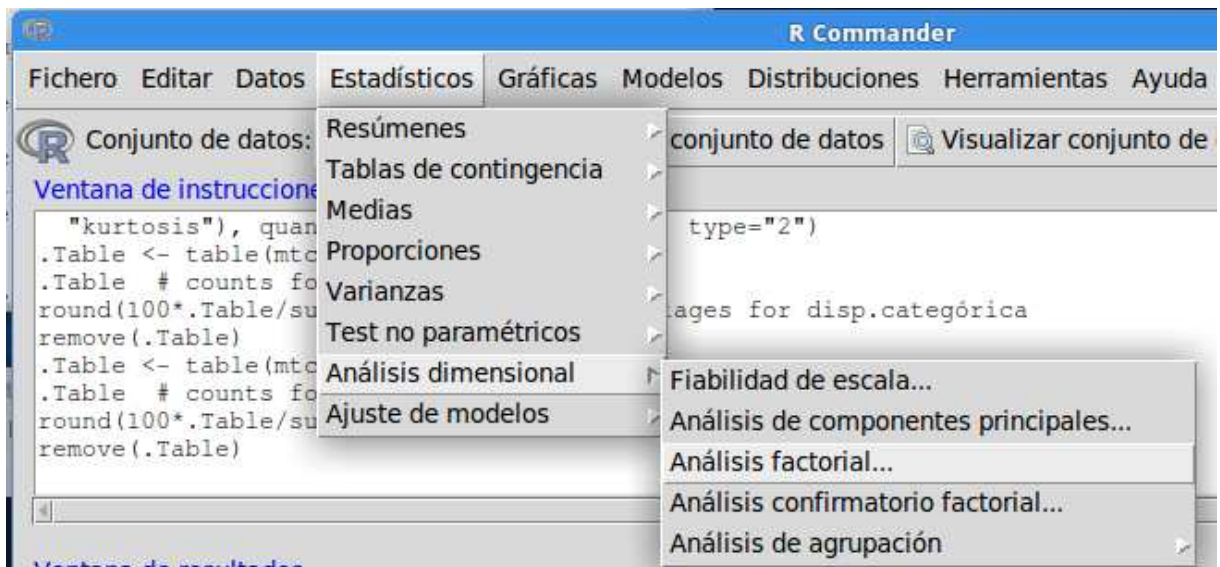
R Commander

Fichero Editar Datos Estadísticos Gráficas Modelos Distribuciones Herramientas Ayuda

Conjunto de datos:

Resúmenes
Tablas de contingencia
Medias
Proporciones
Varianzas
Test no paramétricos
Análisis dimensional
Ajuste de modelos

conjunto de datos

Visualizar conjunto de

Ventana de instruccione

"kurtosis"), quan
.Table <- table(mtc
.Table # counts fo
round(100*.Table/su
remove(.Table)
.Table <- table(mtc
.Table # counts fo
round(100*.Table/su
remove(.Table)

type="2")

ages for disp.categórica

Fiabilidad de escala...
Análisis de componentes principales...
Análisis factorial...
Análisis confirmatorio factorial...
Análisis de agrupación

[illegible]